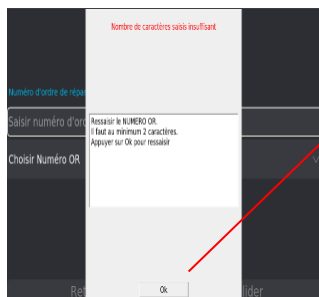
Nombre de caractères saisis insuffisant

Numéro d'ordre de répa

Saisir numéro d'or

Choisir Numéro OR

Ressaisir le NUMERO OR.
Il faut au minimum 2 caractères.
Appuyer sur Ok pour ressaisir

Ret

Ok

lider